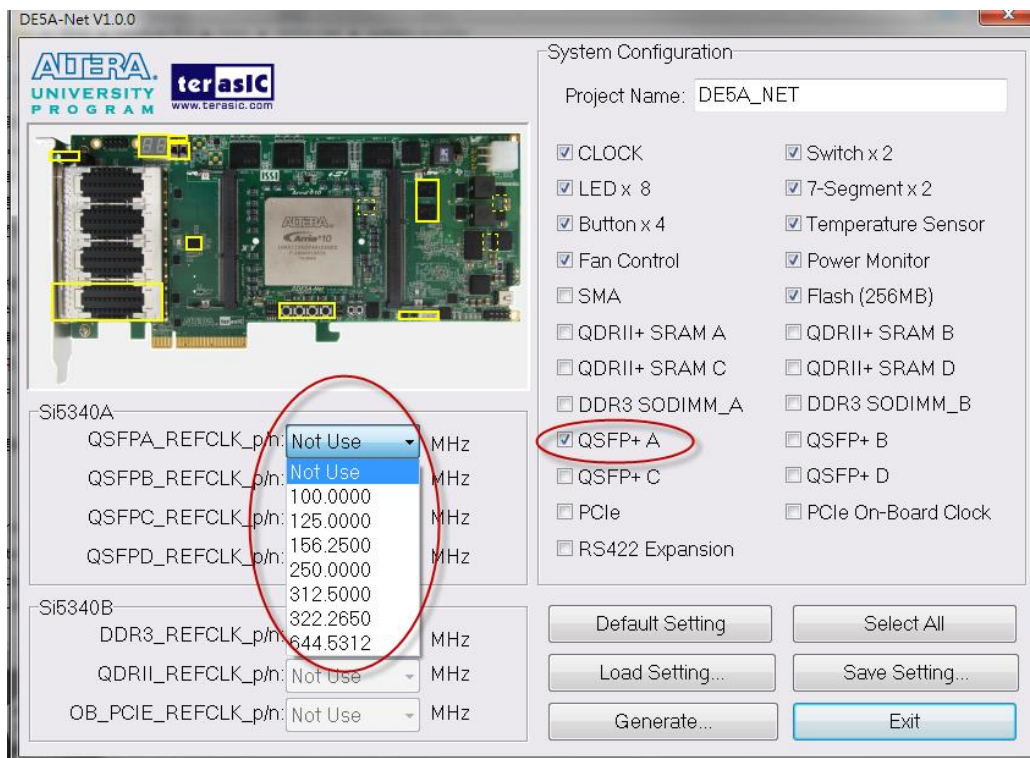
DE5A-Net V1.0.0

ALTERA. UNIVERSITY PROGRAM
terasIC www.terasic.com

ALTERA Arria 10

Si5340A
QSFPA_REFCLK_p/n: Not Use MHz
QSFPB_REFCLK_p/n: MHz
QSFPC_REFCLK_p/n: MHz
QSFPD_REFCLK_p/n: MHz

Not Use
100.0000
125.0000
156.2500
250.0000
312.5000
322.2650
644.5312

Si5340B
DDR3_REFCLK_p/n: MHz
QDRII_REFCLK_p/n: Not Use MHz
OB_PCIE_REFCLK_p/n: Not Use MHz

System Configuration
Project Name: DE5A_NET

CLOCK
Switch x 2
LED x 8
7-Segment x 2
Button x 4
Temperature Sensor
Fan Control
Power Monitor
SMA
Flash (256MB)
QDRII+ SRAM A
QDRII+ SRAM B
QDRII+ SRAM C
QDRII+ SRAM D
DDR3 SODIMM_A
DDR3 SODIMM_B
QSFP+ A
QSFP+ B
QSFP+ C
QSFP+ D
PCIe
PCIe On-Board Clock
RS422 Expansion

Default Setting
Select All
Load Setting...
Save Setting...
Generate...
Exit